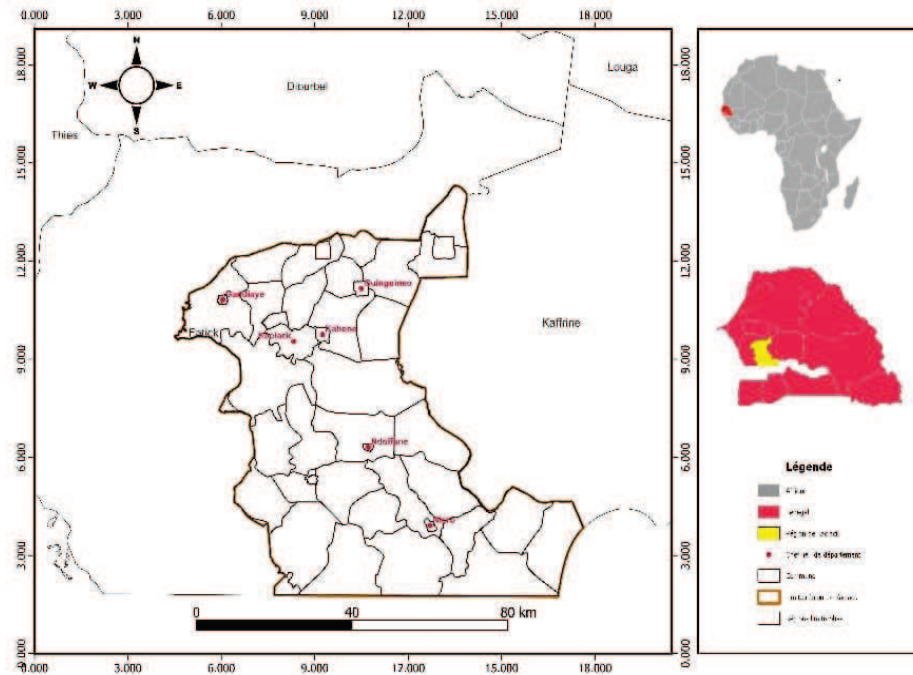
0.000 3.000 6.000 9.000 12.000 15.000 18.000

18.000 15.000 12.000 9.000 6.000 3.000 0.000

N
W E
S

Diourbel

Louga

Thies

Guinguineo

Fatick

Kaolack

Kahone

Kaffrine

Ndoffane

Nioro

0 40 80 km

0.000 3.000 6.000 9.000 12.000 15.000 18.000

18.000 15.000 12.000 9.000 6.000 3.000 0.000

Légende

Afrique

Senegal

Région de Kaolack

Chef-lieu de département

Commune

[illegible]

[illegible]